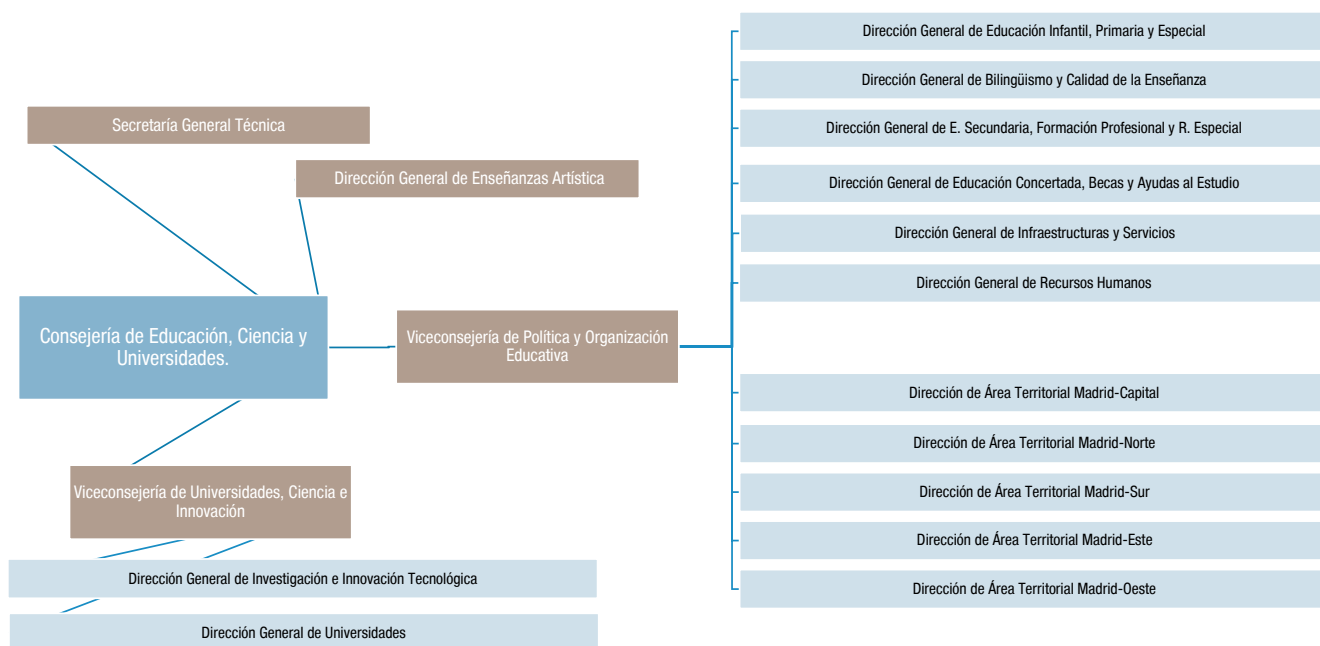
Secretaría General Técnica

Dirección General de Enseñanzas Artística

Consejería de Educación, Ciencia y Universidades.

Viceconsejería de Política y Organización Educativa

Viceconsejería de Universidades, Ciencia e Innovación

Dirección General de Investigación e Innovación Tecnológica

Dirección General de Universidades

Dirección General de Educación Infantil, Primaria y Especial

Dirección General de Bilingüismo y Calidad de la Enseñanza

Dirección General de E. Secundaria, Formación Profesional y R. Especial

Dirección General de Educación Concertada, Becas y Ayudas al Estudio

Dirección General de Infraestructuras y Servicios

Dirección General de Recursos Humanos

Dirección de Área Territorial Madrid-Capital

Dirección de Área Territorial Madrid-Norte

Dirección de Área Territorial Madrid-Sur

Dirección de Área Territorial Madrid-Este

Dirección de Área Territorial Madrid-Oeste